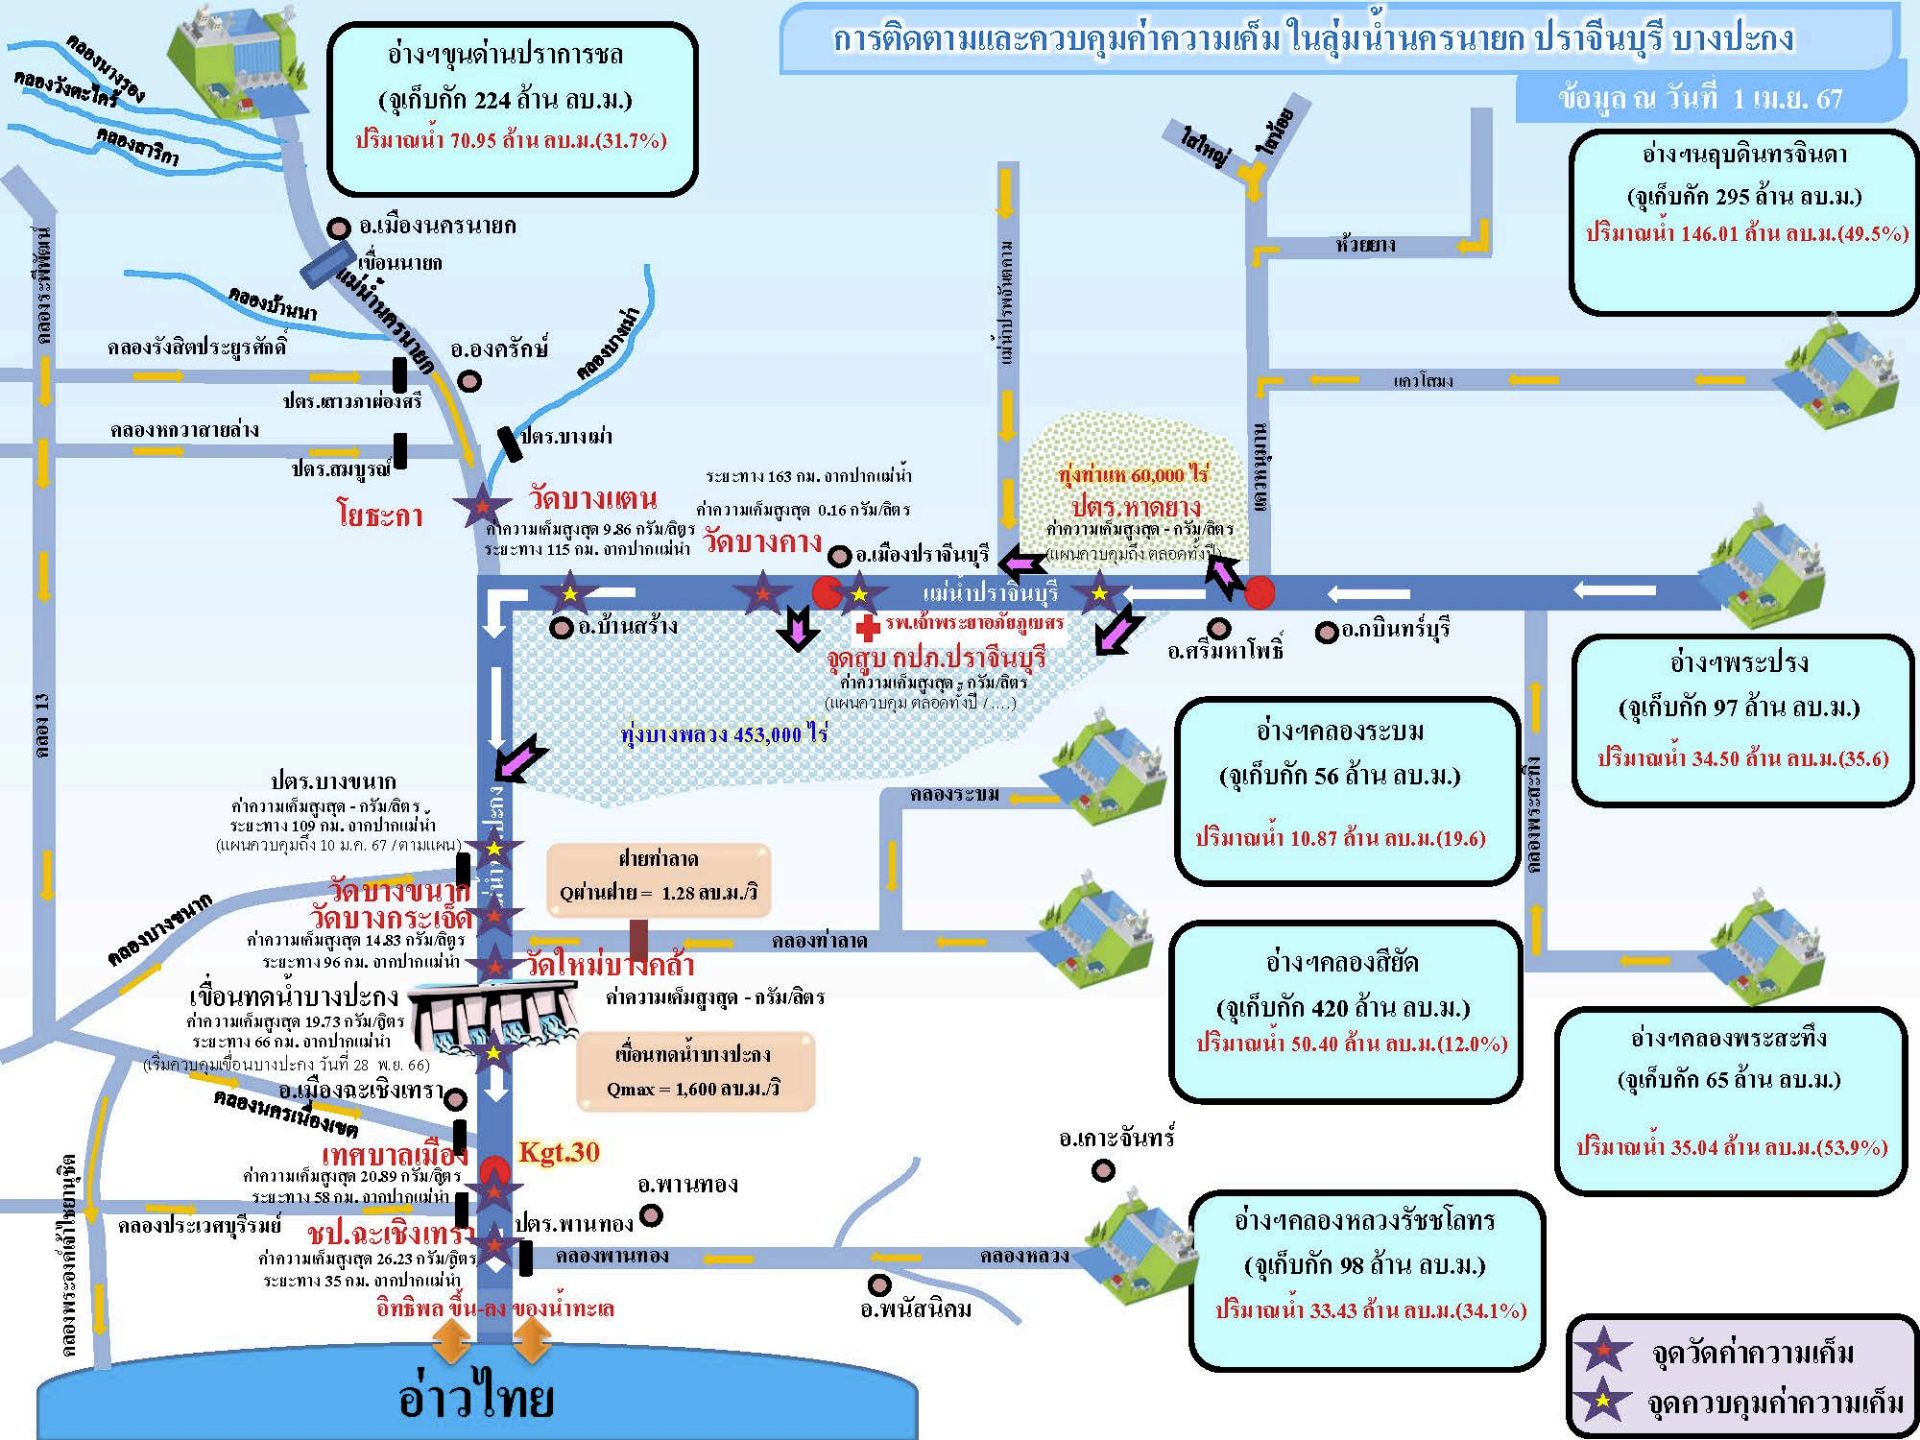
การติดตามและควบคุมค่าความเค็ม ในลุ่มน้ำนครนายก ปราจีนบุรี บางปะกง

ข้อมูล ณ วันที่ 1 เม.ย. 67

อ่างฯขุนด่านปราการชล
(จุเก็บกัก 224 ล้าน ลบ.ม.)
ปริมาณน้ำ 70.95 ล้าน ลบ.ม.(31.7%)

อ่างฯนฤบดินทรจินดา
(จุเก็บกัก 295 ล้าน ลบ.ม.)
ปริมาณน้ำ 146.01 ล้าน ลบ.ม.(49.5%)

อ่างฯพระปรง
(จุเก็บกัก 97 ล้าน ลบ.ม.)
ปริมาณน้ำ 34.50 ล้าน ลบ.ม.(35.6)

อ่างฯคลองระบม
(จุเก็บกัก 56 ล้าน ลบ.ม.)
ปริมาณน้ำ 10.87 ล้าน ลบ.ม.(19.6)

อ่างฯคลองสียัด
(จุเก็บกัก 420 ล้าน ลบ.ม.)
ปริมาณน้ำ 50.40 ล้าน ลบ.ม.(12.0%)

อ่างฯคลองพระสะทึง
(จุเก็บกัก 65 ล้าน ลบ.ม.)
ปริมาณน้ำ 35.04 ล้าน ลบ.ม.(53.9%)

อ่างฯคลองหลวงรัชชโลทร
(จุเก็บกัก 98 ล้าน ลบ.ม.)
ปริมาณน้ำ 33.43 ล้าน ลบ.ม.(34.1%)

คลองนางรอง
คลองวังตะไคร้
คลองสาริกา
อ.เมืองนครนายก
เขื่อนนายก
แม่น้ำนครนายก
คลองบ้านนา
คลองระพีพัฒน์
คลองรังสิตประยูรศักดิ์
อ.องครักษ์
คลองบางแม่
ปตร.เสาวภาผ่องศรี
คลองหกวาสายล่าง
ปตร.บางแม่
ปตร.สมบูรณ์
โยธะกา
วัดบางแตน
ค่าความเค็มสูงสุด 9.86 กรัม/ลิตร
ระยะทาง 115 กม. จากปากแม่น้ำ
ระยะทาง 163 กม. จากปากแม่น้ำ
ค่าความเค็มสูงสุด 0.16 กรัม/ลิตร
วัดบางคาง
อ.เมืองปราจีนบุรี
แม่น้ำปราจีนบุรี
ไสใหญ่
ไสน้อย
ห้วยยาง
แควโสมง
แควหนุมาน
แม่น้ำบางพลวงตะวัน
ทุ่งท่าแห 60,000 ไร่
ปตร.หาดยาง
ค่าความเค็มสูงสุด - กรัม/ลิตร
(แผนควบคุมถึง ตลอดทั้งปี)
อ.บ้านสร้าง
รพ.เจ้าพระยาอภัยภูเบศร
จุดสูบ กปภ.ปราจีนบุรี
ค่าความเค็มสูงสุด - กรัม/ลิตร
(แผนควบคุม ตลอดทั้งปี /....)
อ.ศรีมหาโพธิ
อ.กบินทร์บุรี
ทุ่งบางพลวง 453,000 ไร่
คลองระบม
คลองพระสะทึง
ปตร.บางขนาก
ค่าความเค็มสูงสุด - กรัม/ลิตร
ระยะทาง 109 กม. จากปากแม่น้ำ
(แผนควบคุมถึง 10 ม.ค. 67 / ตามแผน)
แม่น้ำบางปะกง
ฝายท่าลาด
Qผ่านฝาย = 1.28 ลบ.ม./วิ
คลอง 13
คลองบางขนาก
วัดบางขนาก
วัดบางกระเจ็ด
ค่าความเค็มสูงสุด 14.83 กรัม/ลิตร
ระยะทาง 96 กม. จากปากแม่น้ำ
คลองท่าลาด
วัดใหม่บางคล้า
ค่าความเค็มสูงสุด - กรัม/ลิตร
เขื่อนทดน้ำบางปะกง
ค่าความเค็มสูงสุด 19.73 กรัม/ลิตร
ระยะทาง 66 กม. จากปากแม่น้ำ
(เริ่มควบคุมเขื่อนบางปะกง วันที่ 28 พ.ย. 66)
เขื่อนทดน้ำบางปะกง
Qmax = 1,600 ลบ.ม./วิ
อ.เมืองฉะเชิงเทรา
คลองนครเนื่องเขต
เทศบาลเมือง
Kgt.30
ค่าความเค็มสูงสุด 20.89 กรัม/ลิตร
ระยะทาง 58 กม. จากปากแม่น้ำ
อ.พานทอง
อ.เกาะจันทร์
คลองประเวศบุรีรมย์
ชป.ฉะเชิงเทรา
ค่าความเค็มสูงสุด 26.23 กรัม/ลิตร
ระยะทาง 35 กม. จากปากแม่น้ำ
ปตร.พานทอง
คลองพานทอง
คลองหลวง
อ.พนัสนิคม
คลองพระองค์เจ้าไชยานุชิต
อิทธิพล ขึ้น-ลง ของน้ำทะเล
อ่าวไทย
จุดวัดค่าความเค็ม
จุดควบคุมค่าความเค็ม